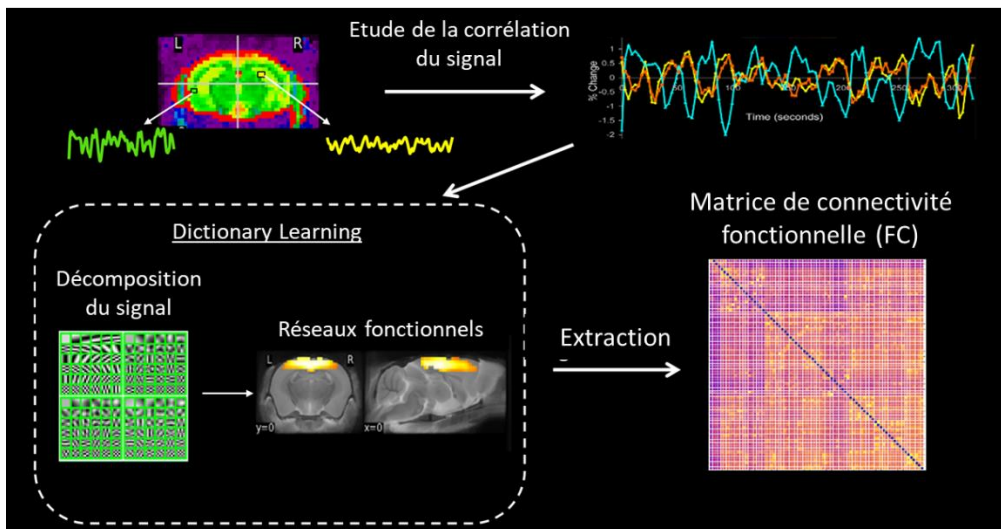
L R

Etude de la corrélation du signal

% Change

1
0.5
0
-0.5
-1
-1.5
-2

100 150 200 250 300

Time (seconds)

Dictionary Learning

Décomposition du signal

Réseaux fonctionnels

L R

y=0

x=0

Extraction

Matrice de connectivité fonctionnelle (FC)